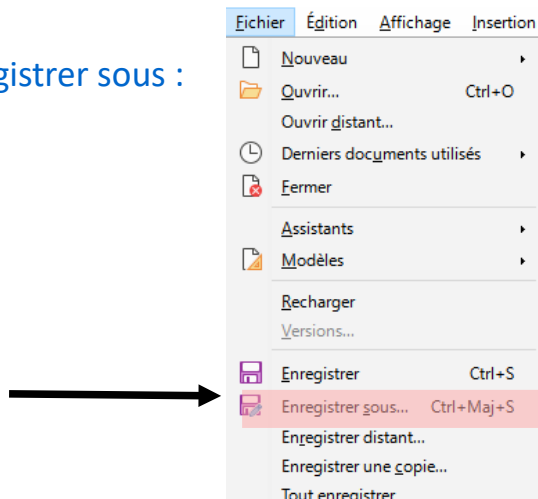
gistrer sous :

Fichier Édition Affichage Insertion

Nouveau
Ouvrir... Ctrl+O
Ouvrir distant...
Derniers documents utilisés
Fermer
Assistants
Modèles
Recharger
Versions...
Enregistrer Ctrl+S
Enregistrer sous... Ctrl+Maj+S
Enregistrer distant...
Enregistrer une copie...
Tout enregistrer